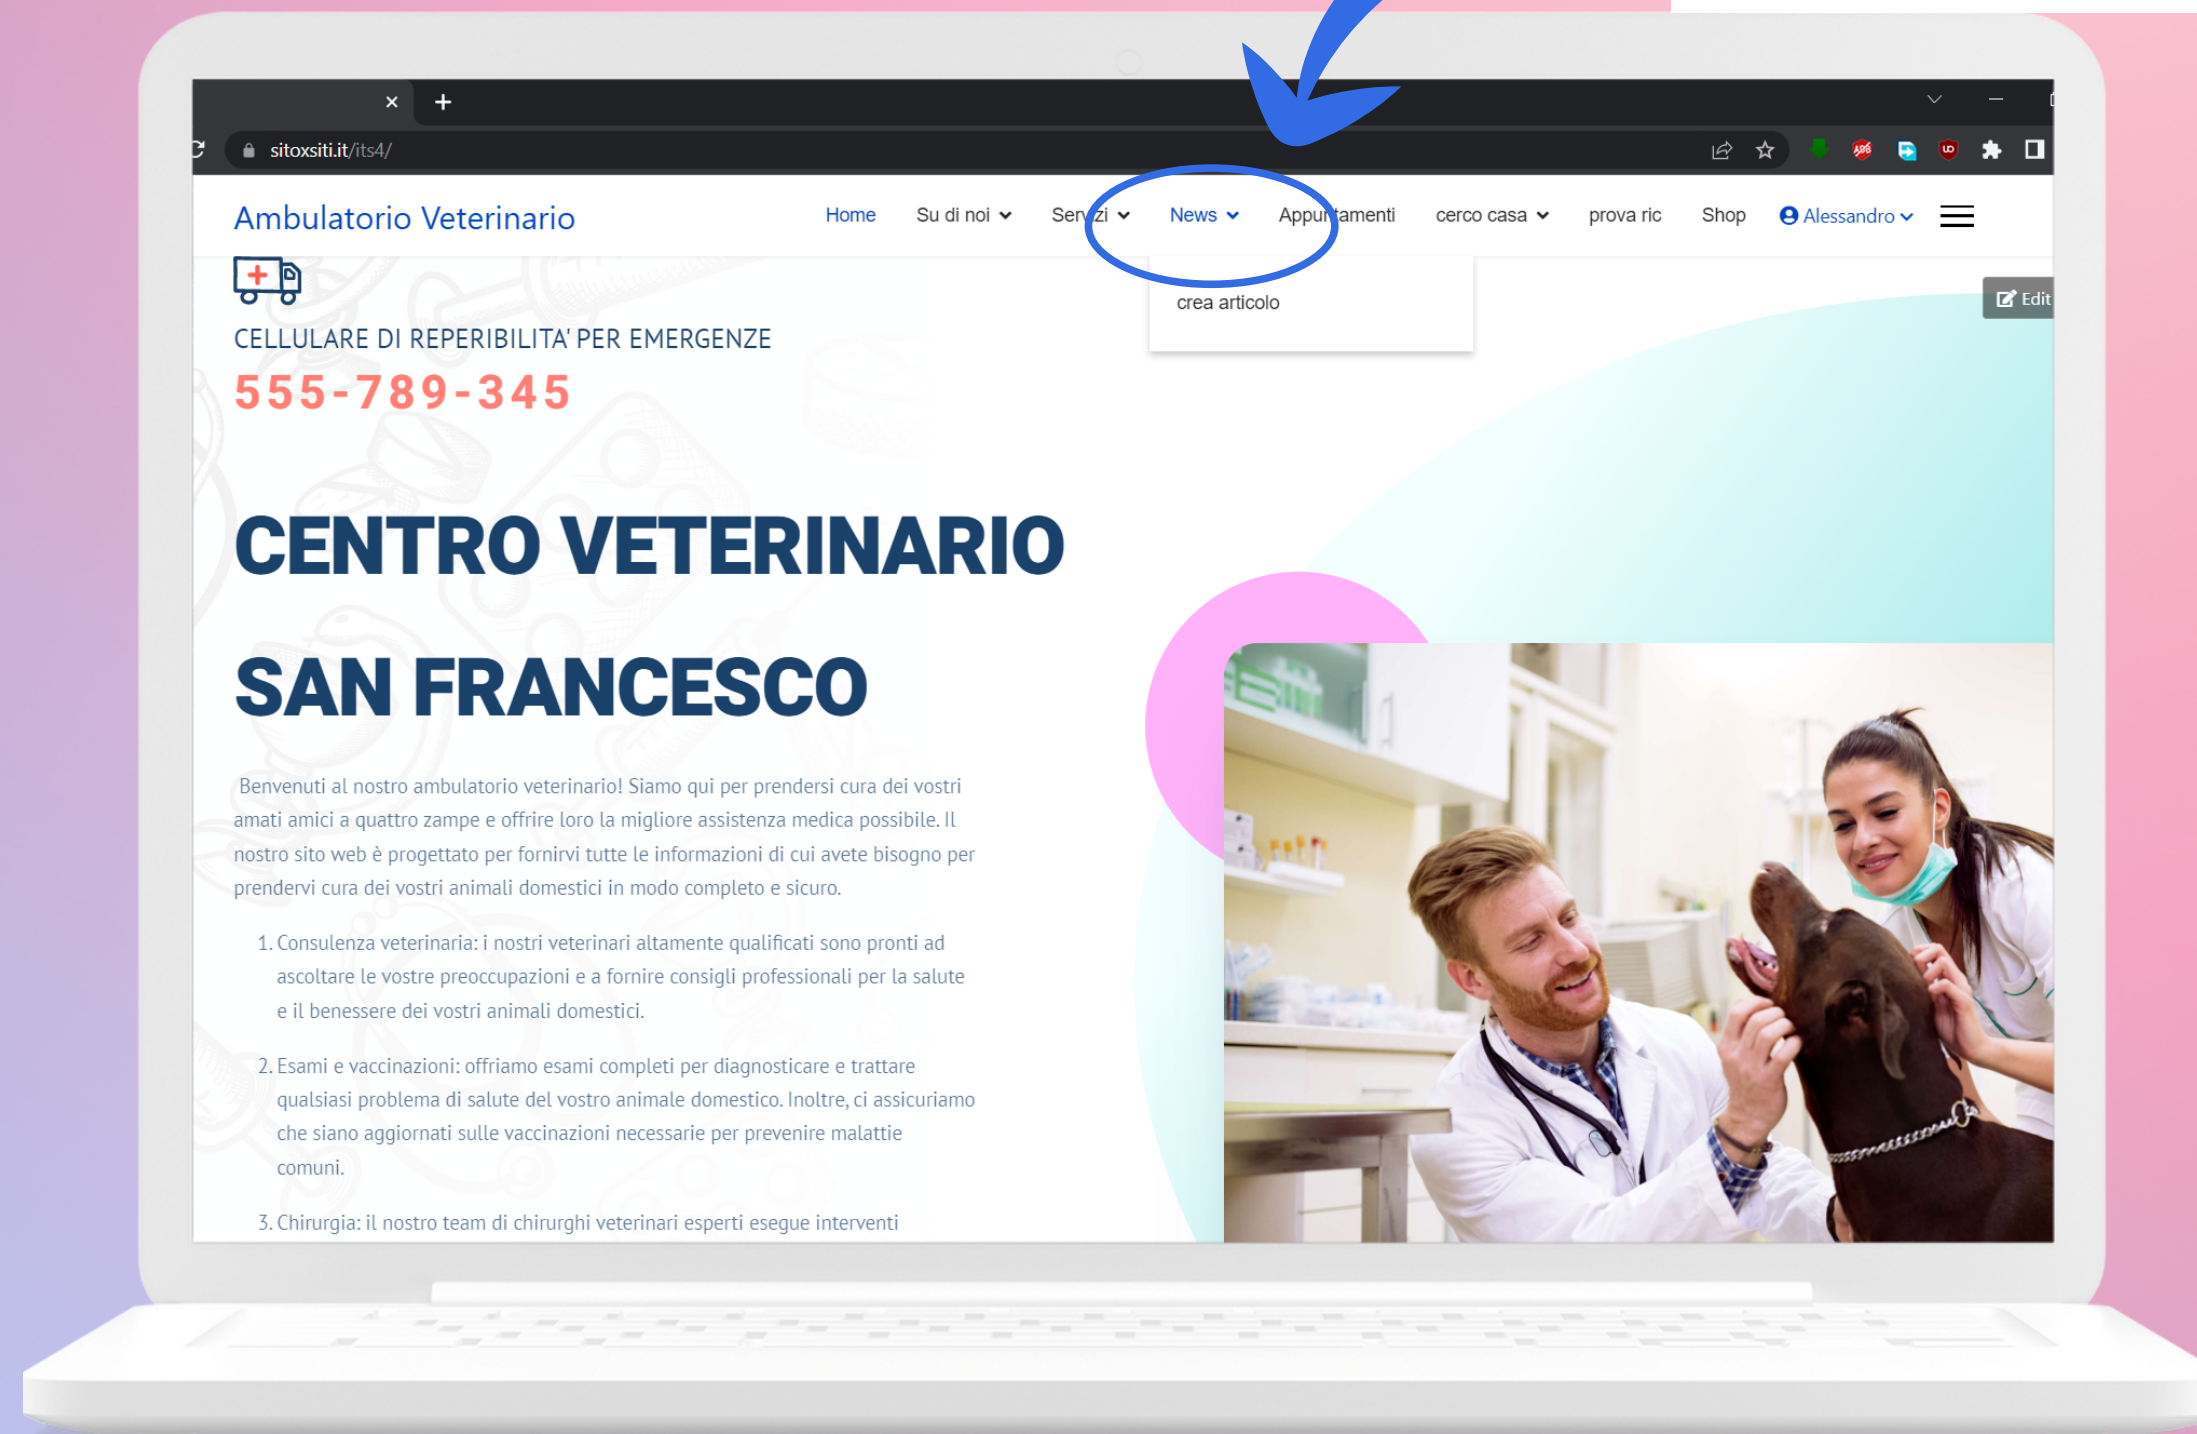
sitoxsiti.it/its4/

Ambulatorio Veterinario

Home Su di noi Servizi News Appuntamenti cerco casa prova ric Shop Alessandro

crea articolo

Edit

CELLULARE DI REPERIBILITA' PER EMERGENZE

555-789-345

CENTRO VETERINARIO

SAN FRANCESCO

Benvenuti al nostro ambulatorio veterinario! Siamo qui per prendersi cura dei vostri amati amici a quattro zampe e offrire loro la migliore assistenza medica possibile. Il nostro sito web è progettato per fornirvi tutte le informazioni di cui avete bisogno per prendervi cura dei vostri animali domestici in modo completo e sicuro.

1. Consulenza veterinaria: i nostri veterinari altamente qualificati sono pronti ad ascoltare le vostre preoccupazioni e a fornire consigli professionali per la salute e il benessere dei vostri animali domestici.

2. Esami e vaccinazioni: offriamo esami completi per diagnosticare e trattare qualsiasi problema di salute del vostro animale domestico. Inoltre, ci assicuriamo che siano aggiornati sulle vaccinazioni necessarie per prevenire malattie comuni.

3. Chirurgia: il nostro team di chirurghi veterinari esperti esegue interventi